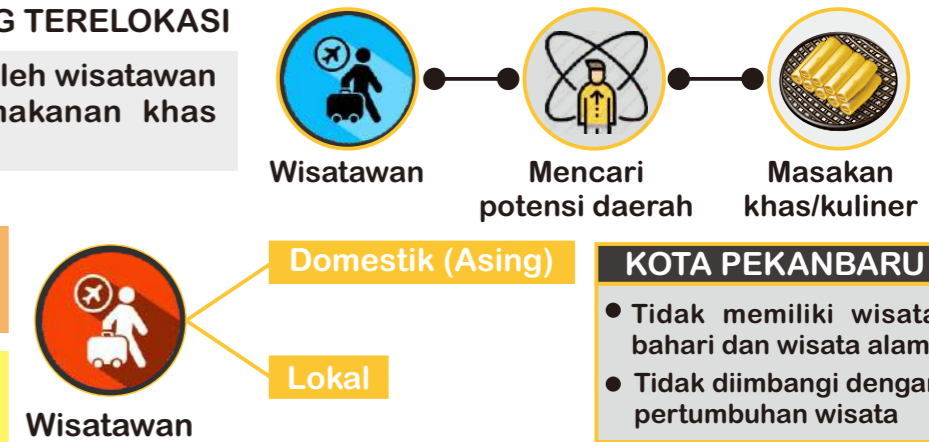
G TERELOKASI

leh wisatawan nakanan khas

Wisatawan

Mencari potensi daerah

Masakan khas/kuliner

Wisatawan

Domestik (Asing)

Lokal

KOTA PEKANBARU

- Tidak memiliki wisata bahari dan wisata alam
- Tidak diimbangi dengan pertumbuhan wisata